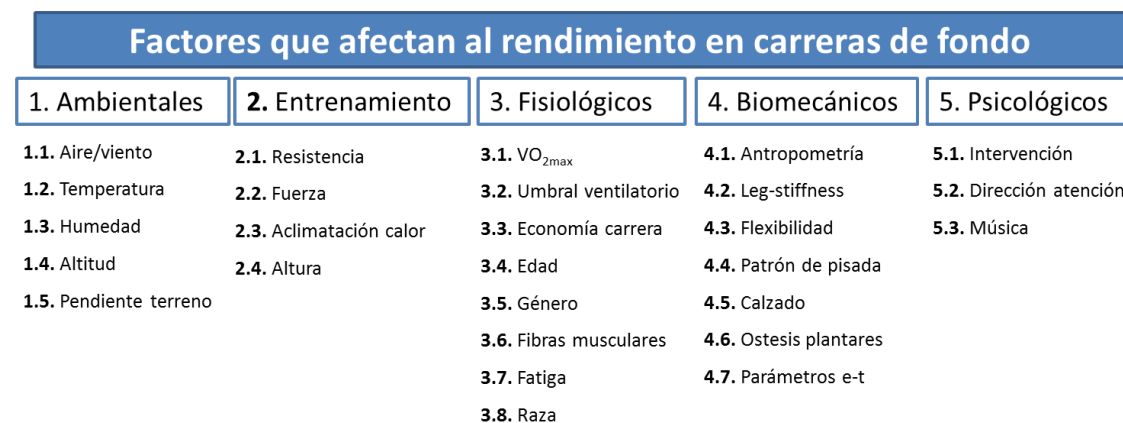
Factores que afectan al rendimiento en carreras de fondo

1. Ambientales

1.1. Aire/viento

1.2. Temperatura

1.3. Humedad

1.4. Altitud

1.5. Pendiente terreno

2. Entrenamiento

2.1. Resistencia

2.2. Fuerza

2.3. Aclimatación calor

2.4. Altura

3. Fisiológicos

3.1. $VO_{2max}$

3.2. Umbral ventilatorio

3.3. Economía carrera

3.4. Edad

3.5. Género

3.6. Fibras musculares

3.7. Fatiga

3.8. Raza

4. Biomecánicos

4.1. Antropometría

4.2. Leg-stiffness

4.3. Flexibilidad

4.4. Patrón de pisada

4.5. Calzado

4.6. Ostesis plantares

4.7. Parámetros e-t

5. Psicológicos

5.1. Intervención

5.2. Dirección atención

5.3. Música